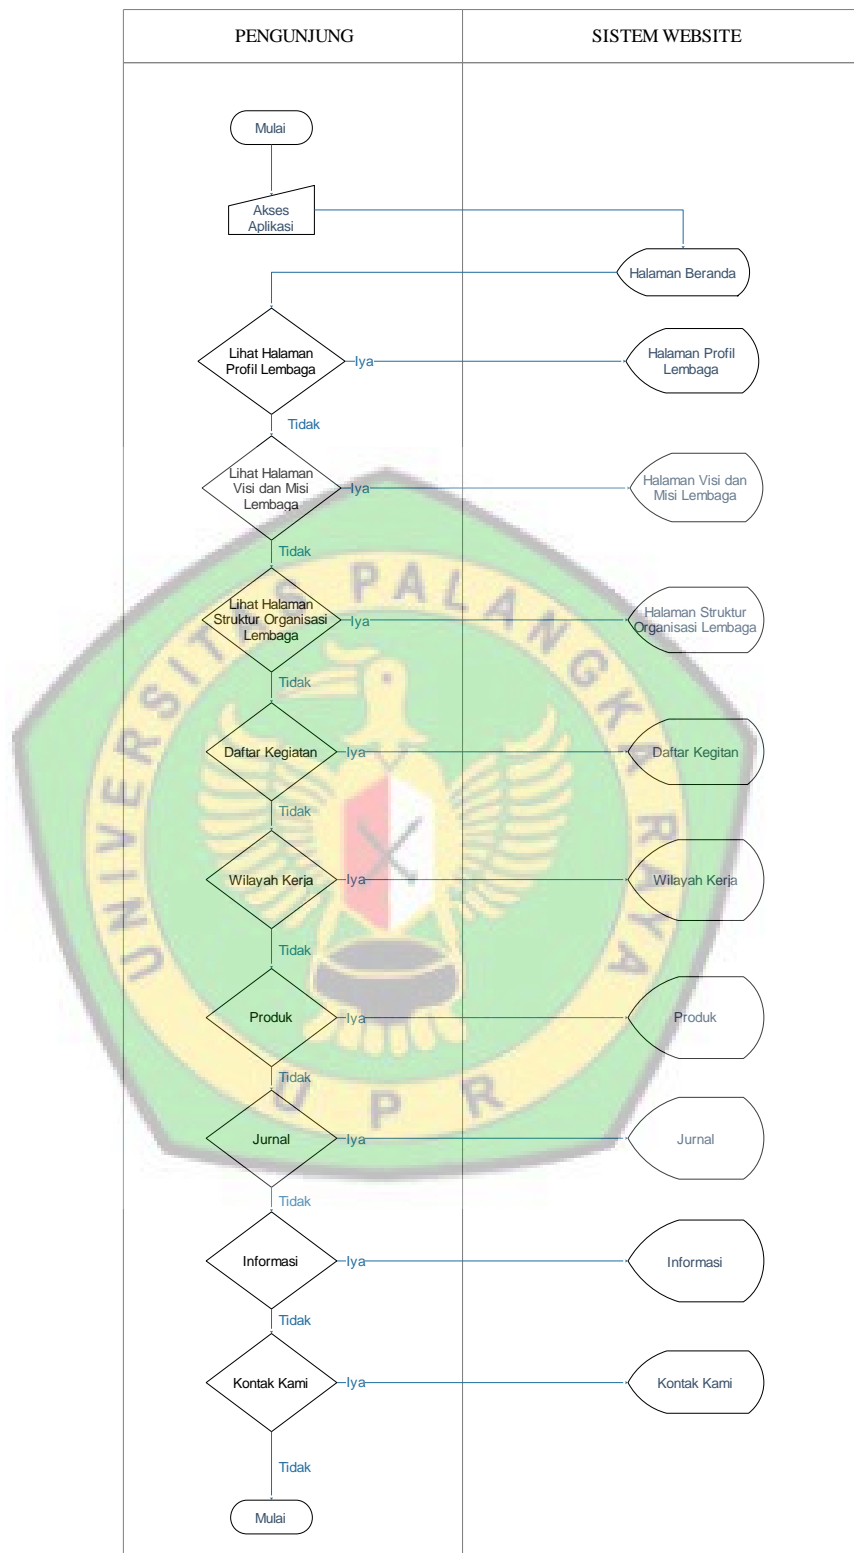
| PENGUNJUNG | SISTEM WEBSITE |
|---|---|

Mulai

Akses Aplikasi

Halaman Beranda

Lihat Halaman Profil Lembaga

Iya

Halaman Profil Lembaga

Tidak

Lihat Halaman Visi dan Misi Lembaga

Iya

Halaman Visi dan Misi Lembaga

Tidak

Lihat Halaman Struktur Organisasi Lembaga

Iya

Halaman Struktur Organisasi Lembaga

Tidak

Daftar Kegiatan

Iya

Daftar Kegitan

Tidak

Wilayah Kerja

Iya

Wilayah Kerja

Tidak

Produk

Iya

Produk

Tidak

Jurnal

Iya

Jurnal

Tidak

Informasi

Iya

Informasi

Tidak

Kontak Kami

Iya

Kontak Kami

Tidak

Mulai

UNIVERSITAS PALANGKA RAYA

U P R